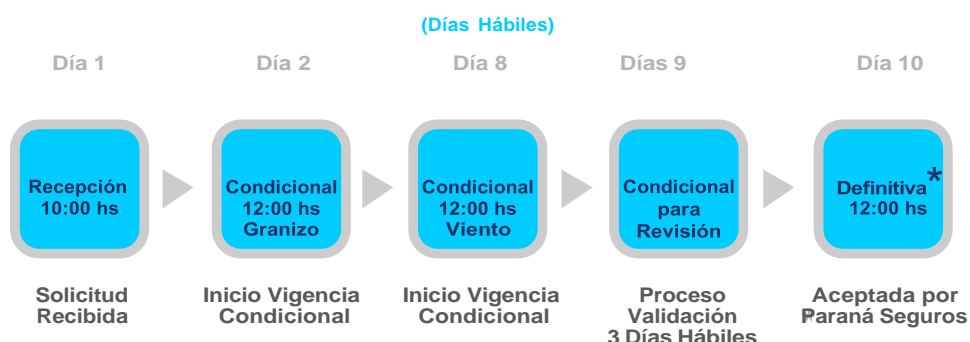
(Días Hábiles)

Día 1

Día 2

Día 8

Días 9

Día 10

Recepción 10:00 hs

Condicional 12:00 hs Granizo

Condicional 12:00 hs Viento

Condicional para Revisión

Definitiva* 12:00 hs

Solicitud Recibida

Inicio Vigencia Condicional

Inicio Vigencia Condicional

Proceso Validación 3 Días Hábiles

Aceptada por Paraná Seguros